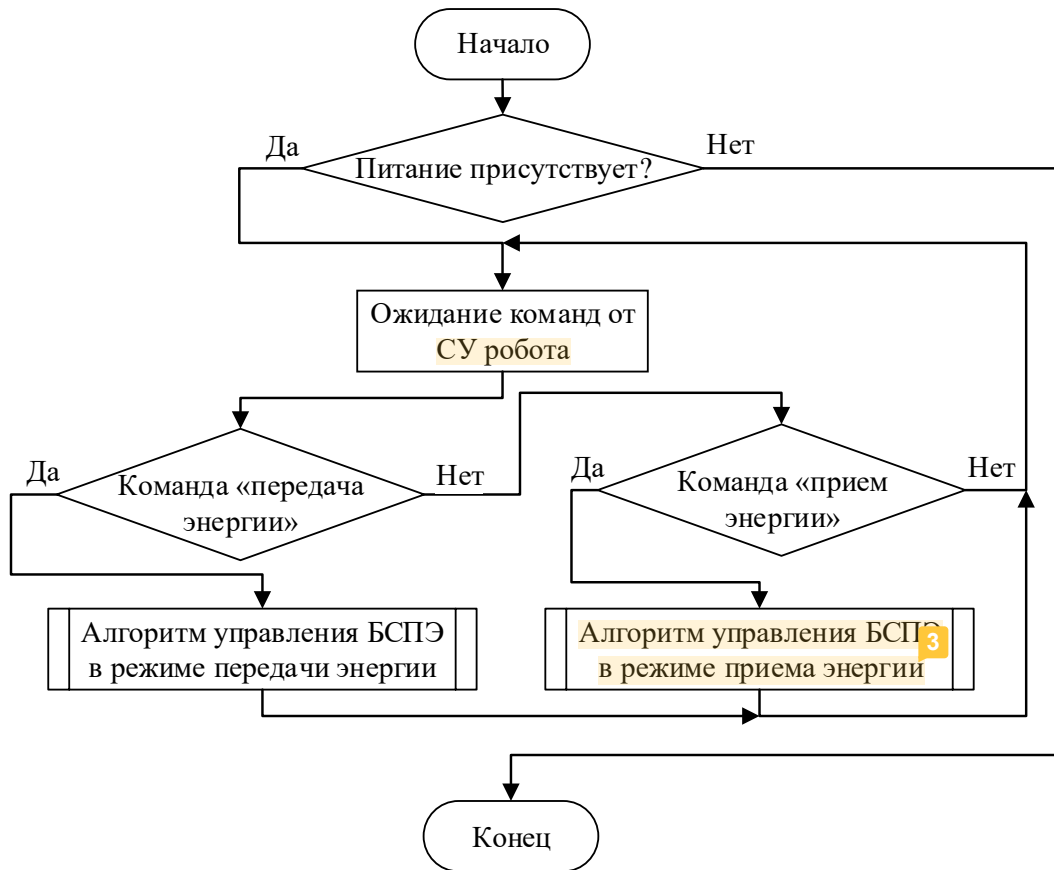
Начало

Да

Питание присутствует?

Нет

Ожидание команд от СУ робота

Да

Команда «передача энергии»

Нет

Да

Команда «прием энергии»

Нет

Алгоритм управления БСПЭ в режиме передачи энергии

Алгоритм управления БСП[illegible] в режиме приема энергии

3

Конец